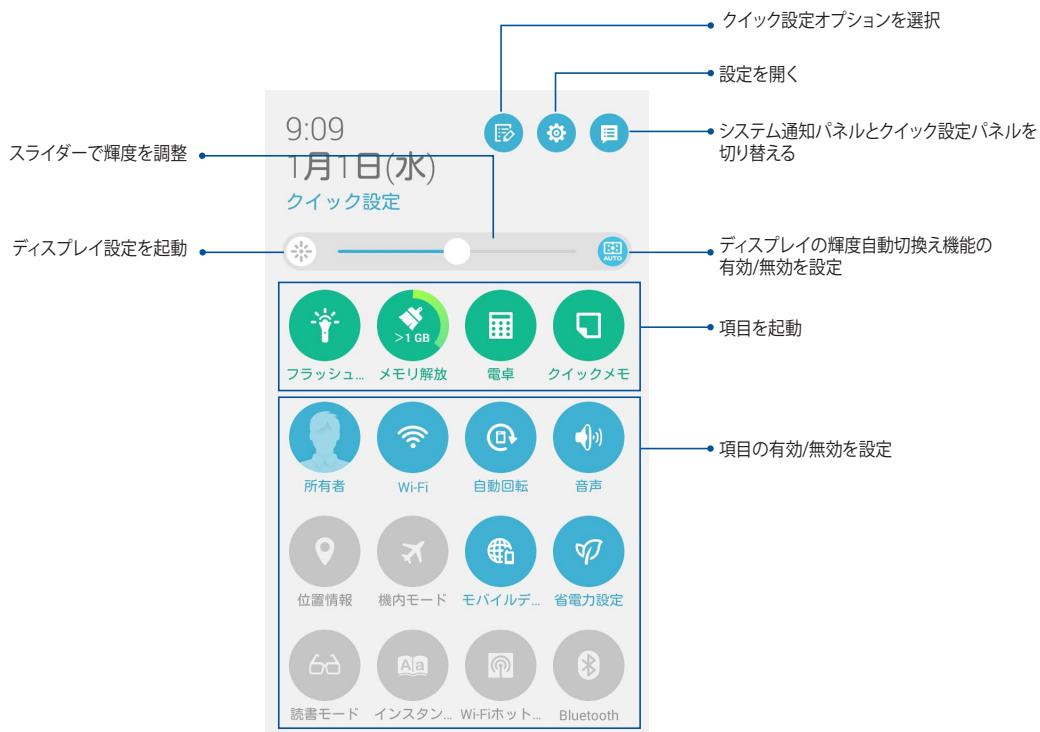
クイック設定オプションを選択

設定を開く

9:09
1月1日(水)
クイック設定

システム通知パネルとクイック設定パネルを切り替える

スライダーで輝度を調整

ディスプレイ設定を起動

AUTO

ディスプレイの輝度自動切換え機能の有効/無効を設定

>1 GB

フラッシュ...
メモリ解放
電卓
クイックメモ

項目を起動

所有者
Wi-Fi
自動回転
音声

項目の有効/無効を設定

位置情報
機内モード
モバイルデ...
省電力設定

読書モード
インスタン...
Wi-Fiホット...
Bluetooth